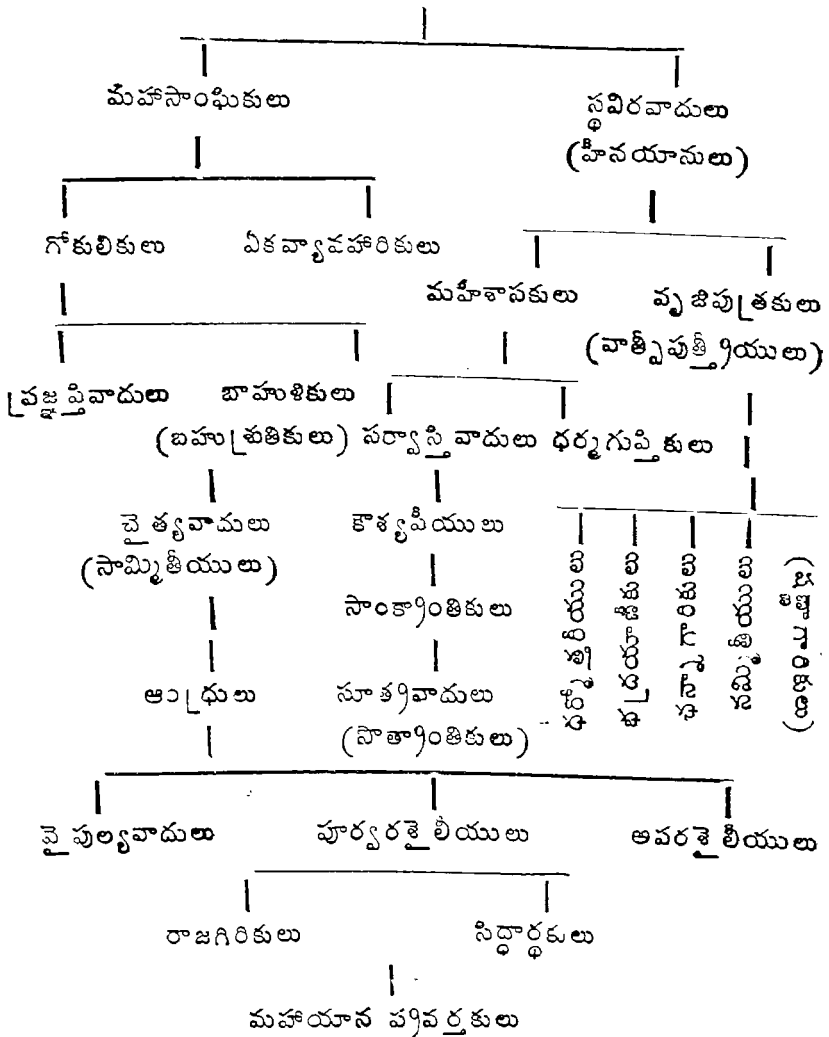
మహాసాంఘికులు

స్థవిరవాదులు
(హీనయానులు)

గోకులికులు

ఏకవ్యావహారికులు

మహీశాసకులు

వృజిపుత్రకులు
(వాత్సీపుత్రీయులు)

ప్రజ్ఞప్తివాదులు

బాహుశికులు
(బహుశ్రుతికులు)

సర్వాస్తివాదులు

ధర్మగుప్తికులు

చైత్యవాదులు
(సామ్మితీయులు)

కౌశ్యపీయులు

సాంకాంతికులు

ఆంధ్రులు

సూత్రవాదులు
(సౌత్రాంతికులు)

ధర్మోత్తరీయులు

భద్రయానీకులు

ఛన్నాగరికులు

సమ్మితీయులు

(అన్ధకులు)

వైపుల్యవాదులు

పూర్వశైలీయులు

అపరశైలీయులు

రాజగిరికులు

సిద్ధార్థకులు

మహాయాన ప్రవర్తకులు